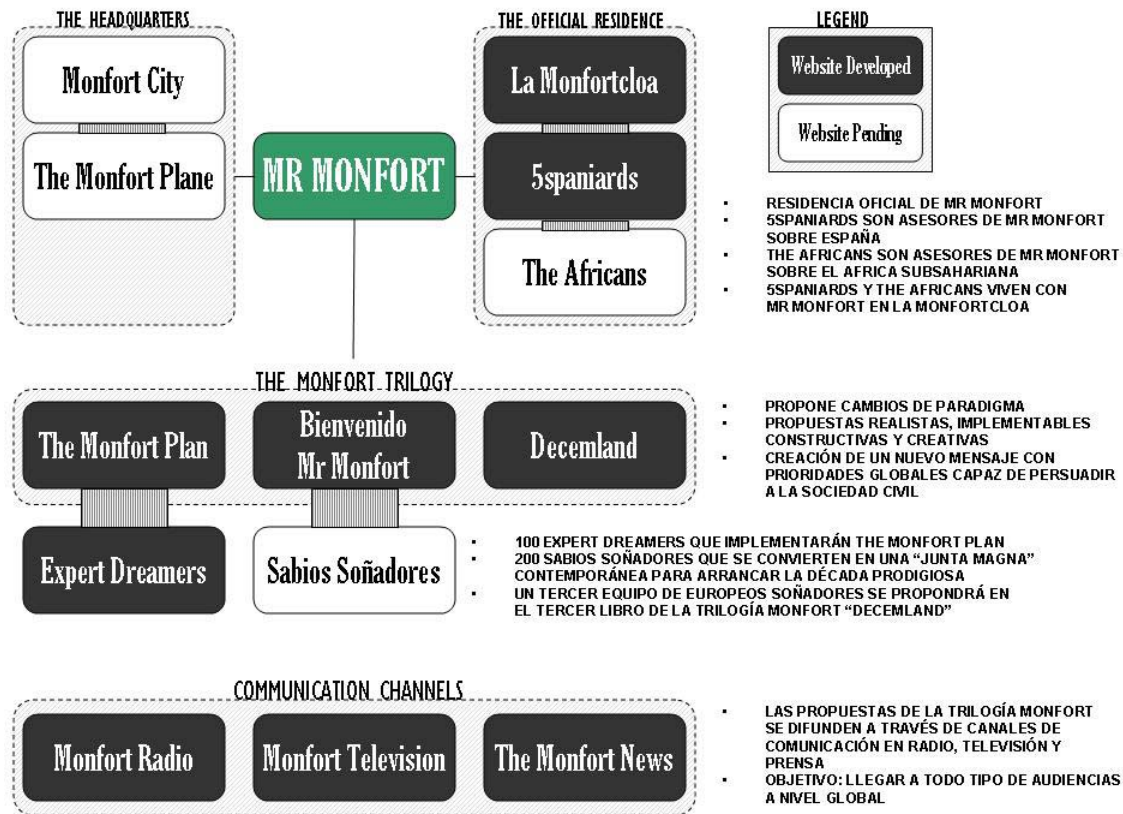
THE HEADQUARTERS

Monfort City

The Monfort Plane

MR MONFORT

THE OFFICIAL RESIDENCE

La Monfortcloa

5spaniards

The Africans

LEGEND

Website Developed

Website Pending

- RESIDENCIA OFICIAL DE MR MONFORT
- 5SPANIARDS SON ASESORES DE MR MONFORT SOBRE ESPAÑA
- THE AFRICANS SON ASESORES DE MR MONFORT SOBRE EL AFRICA SUBSAHARIANA
- 5SPANIARDS Y THE AFRICANS VIVEN CON MR MONFORT EN LA MONFORTCLOA

THE MONFORT TRILOGY

The Monfort Plan

Bienvenido Mr Monfort

Decemland

- PROPONE CAMBIOS DE PARADIGMA
- PROPUESTAS REALISTAS, IMPLEMENTABLES CONSTRUCTIVAS Y CREATIVAS
- CREACIÓN DE UN NUEVO MENSAJE CON PRIORIDADES GLOBALES CAPAZ DE PERSUADIR A LA SOCIEDAD CIVIL

Expert Dreamers

Sabios Soñadores

- 100 EXPERT DREAMERS QUE IMPLEMENTARÁN THE MONFORT PLAN
- 200 SABIOS SOÑADORES QUE SE CONVIERTEN EN UNA "JUNTA MAGNA" CONTEMPORÁNEA PARA ARRANCAR LA DÉCADA PRODIGIOSA
- UN TERCER EQUIPO DE EUROPEOS SOÑADORES SE PROPONDRÁ EN EL TERCER LIBRO DE LA TRILOGÍA MONFORT "DECEMLAND"

COMMUNICATION CHANNELS

Monfort Radio

Monfort Television

The Monfort News

- LAS PROPUESTAS DE LA TRILOGÍA MONFORT SE DIFUNDEN A TRAVÉS DE CANALES DE COMUNICACIÓN EN RADIO, TELEVISIÓN Y PRENSA
- OBJETIVO: LLEGAR A TODO TIPO DE AUDIENCIAS A NIVEL GLOBAL